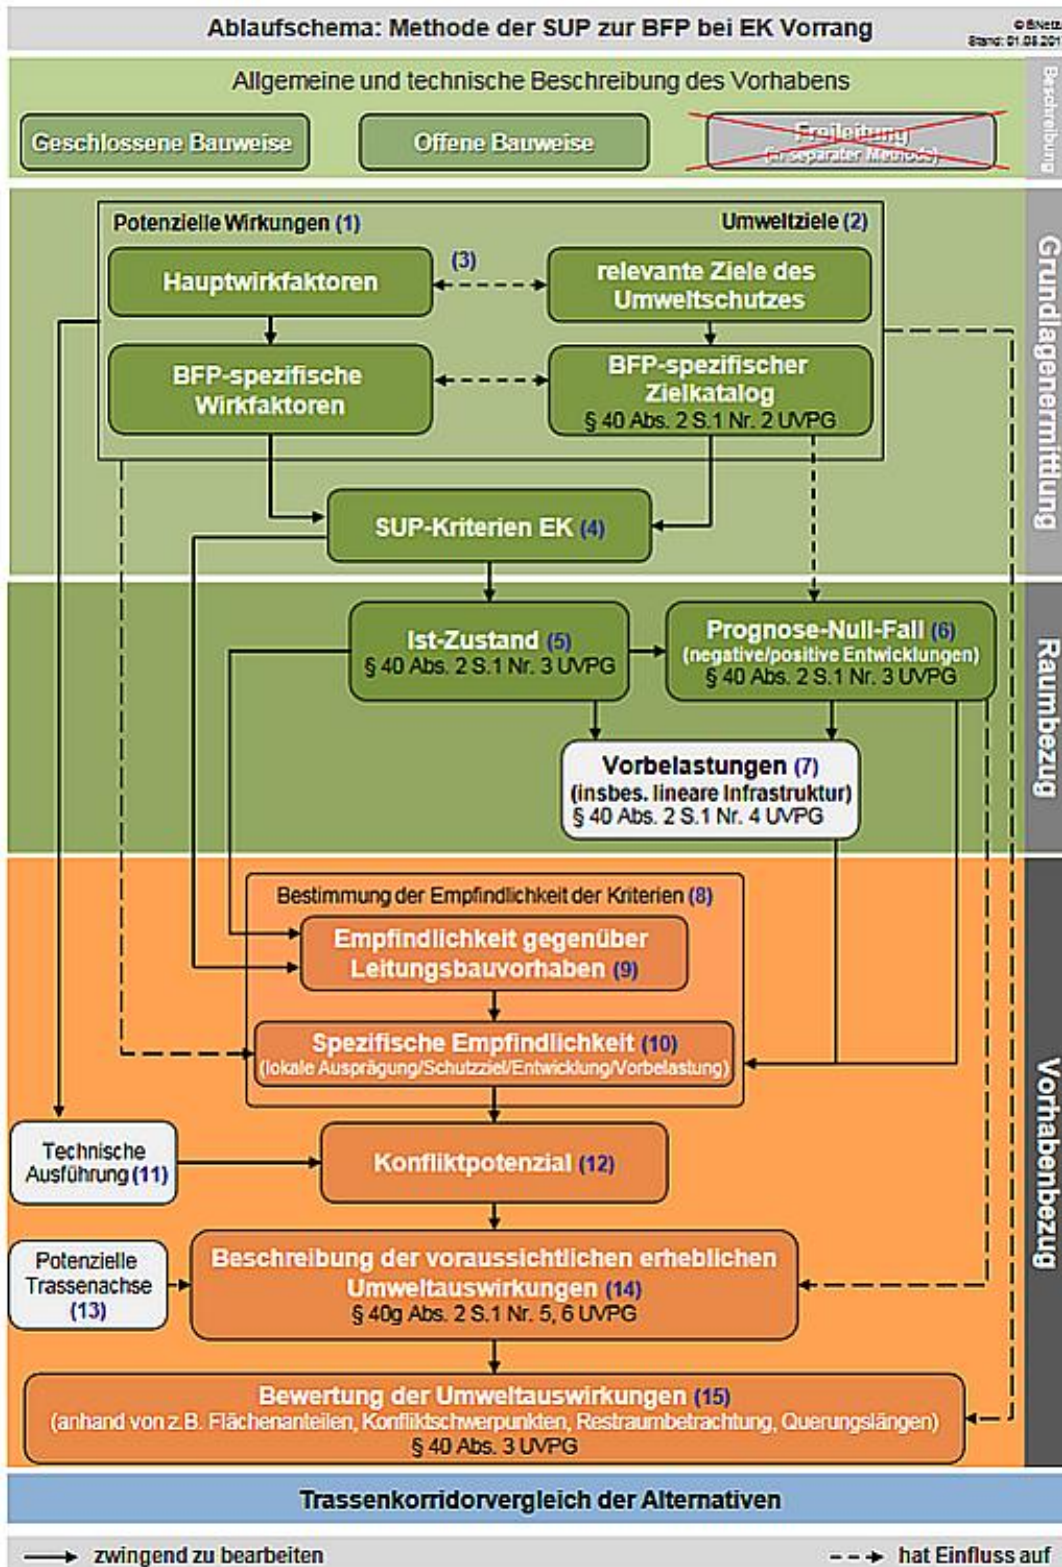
Ablaufschema: Methode der SUP zur BFP bei EK Vorrang

© BNetzA
Stand: 01.08.201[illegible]

Allgemeine und technische Beschreibung des Vorhabens

Beschreibung

Geschlossene Bauweise

Offene Bauweise

Freileitung
(in separater Methode)

Grundlagenermittlung

Potenzielle Wirkungen (1)

Umweltziele (2)

Hauptwirkfaktoren

(3)

relevante Ziele des Umweltschutzes

BFP-spezifische Wirkfaktoren

BFP-spezifischer Zielkatalog
§ 40 Abs. 2 S.1 Nr. 2 UVPG

SUP-Kriterien EK (4)

Raumbezug

Ist-Zustand (5)
§ 40 Abs. 2 S.1 Nr. 3 UVPG

Prognose-Null-Fall (6)
(negative/positive Entwicklungen)
§ 40 Abs. 2 S.1 Nr. 3 UVPG

Vorbelastungen (7)
(insbes. lineare Infrastruktur)
§ 40 Abs. 2 S.1 Nr. 4 UVPG

Vorhabenbezug

Bestimmung der Empfindlichkeit der Kriterien (8)

Empfindlichkeit gegenüber Leitungsbauvorhaben (9)

Spezifische Empfindlichkeit (10)
(lokale Ausprägung/Schutzziel/Entwicklung/Vorbelastung)

Technische Ausführung (11)

Konfliktpotenzial (12)

Potenzielle Trassenachse (13)

Beschreibung der voraussichtlichen erheblichen Umweltauswirkungen (14)
§ 40g Abs. 2 S.1 Nr. 5, 6 UVPG

Bewertung der Umweltauswirkungen (15)
(anhand von z.B. Flächenanteilen, Konfliktschwerpunkten, Restraumbetrachtung, Querungslängen)
§ 40 Abs. 3 UVPG

Trassenkorridorvergleich der Alternativen

zwingend zu bearbeiten

hat Einfluss auf